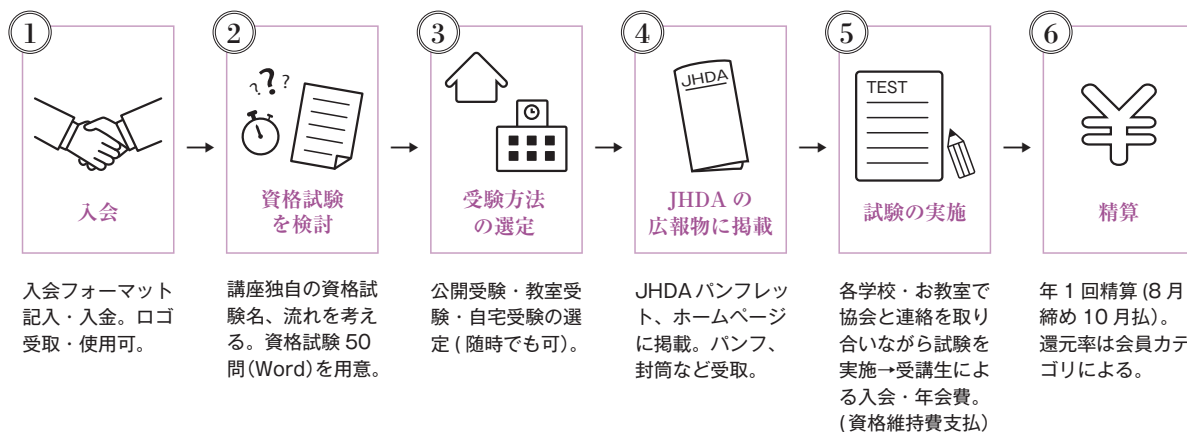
1
入会

2
? ? ?
資格試験を検討

3
受験方法の選定

4
JHDA
JHDA の広報物に掲載

5
TEST
試験の実施

6
精算

入会フォーマット記入・入金。ロゴ受取・使用可。

講座独自の資格試験名、流れを考える。資格試験 50 問(Word)を用意。

公開受験・教室受験・自宅受験の選定 ( 随時でも可)。

JHDA パンフレット、ホームページに掲載。パンフ、封筒など受取。

各学校・お教室で協会と連絡を取り合いながら試験を実施→受講生による入会・年会費。( 資格維持費支払)

年 1 回精算 (8 月締め 10 月払)。還元率は会員カテゴリによる。